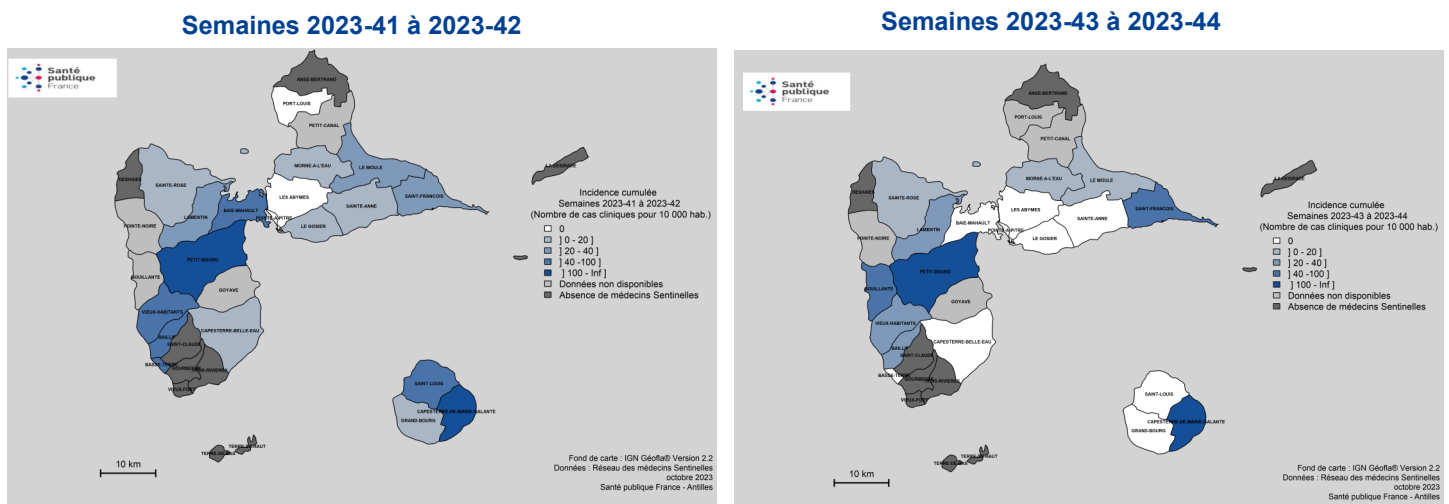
Semaines 2023-41 à 2023-42

Santé publique France

ANSE-BERTRAND
PORT-LOUIS
PETIT-CANAL
MORNE-A-L'EAU
LE MOULE
LA DESIRADE
DESHAIES
SAINTE-ROSE
LES ABYMES
SAINTE-ANNE
SAINT-FRANCOIS
LAMENTIN
BAIE-MAHAULT
POINTE-A-PITRE
LE GOSIER
POINTE-NOIRE
PETIT-BOURG
BOUILLANTE
GOYAVE
VIEUX-HABITANTS
CAPESTERRE-BELLE-EAU
BAILLIF
SAINT-CLAUDE
BASSE-TERRE
GOURBEYRE
TROIS-RIVIERES
VIEUX-FORT
SAINT-LOUIS
CAPESTERRE-DE-MARIE-GALANTE
GRAND-BOURG
TERRE-DE-HAUT
TERRE-DE-BAS

Incidence cumulée
Semaines 2023-41 à 2023-42
(Nombre de cas cliniques pour 10 000 hab.)
0
] 0 - 20 ]
] 20 - 40 ]
] 40 -100 ]
] 100 - Inf ]
Données non disponibles
Absence de médecins Sentinelles

10 km

Fond de carte : IGN Géofla® Version 2.2
Données : Réseau des médecins Sentinelles
octobre 2023
Santé publique France - Antilles

Semaines 2023-43 à 2023-44

Santé publique France

ANSE-BERTRAND
PORT-LOUIS
PETIT-CANAL
MORNE-A-L'EAU
LE MOULE
LA DESIRADE
DESHAIES
SAINTE-ROSE
LES ABYMES
SAINTE-ANNE
SAINT-FRANCOIS
LAMENTIN
BAIE-MAHAULT
POINTE-A-PITRE
LE GOSIER
POINTE-NOIRE
PETIT-BOURG
BOUILLANTE
GOYAVE
VIEUX-HABITANTS
CAPESTERRE-BELLE-EAU
BAILLIF
SAINT-CLAUDE
BASSE-TERRE
GOURBEYRE
TROIS-RIVIERES
VIEUX-FORT
SAINT-LOUIS
CAPESTERRE-DE-MARIE-GALANTE
GRAND-BOURG
TERRE-DE-HAUT
TERRE-DE-BAS

Incidence cumulée
Semaines 2023-43 à 2023-44
(Nombre de cas cliniques pour 10 000 hab.)
0
] 0 - 20 ]
] 20 - 40 ]
] 40 -100 ]
] 100 - Inf ]
Données non disponibles
Absence de médecins Sentinelles

10 km

Fond de carte : IGN Géofla® Version 2.2
Données : Réseau des médecins Sentinelles
octobre 2023
Santé publique France - Antilles